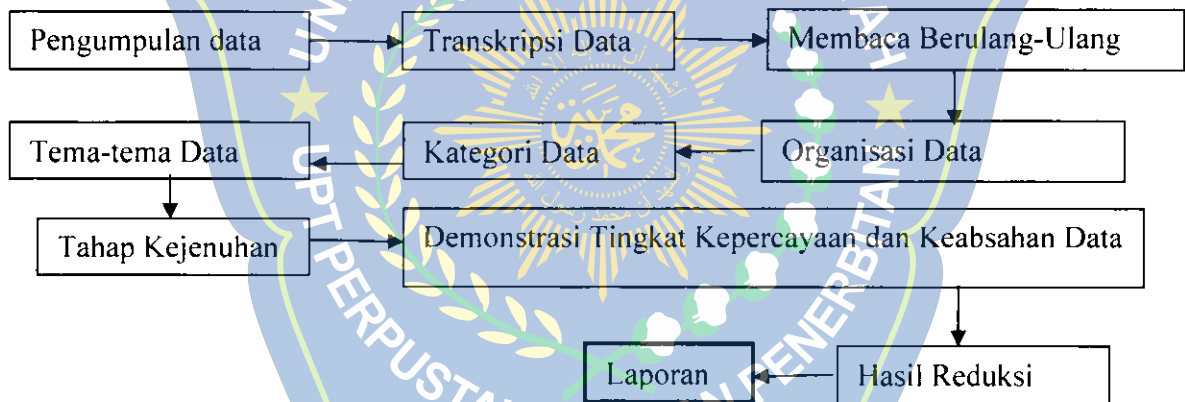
Pengumpulan data
Transkripsi Data
Membaca Berulang-Ulang
Tema-tema Data
Kategori Data
Organisasi Data
Tahap Kejenuhan
Demonstrasi Tingkat Kepercayaan dan Keabsahan Data
Laporan
Hasil Reduksi
UPT PERPUSTAKAAN DAN PENERBITAN